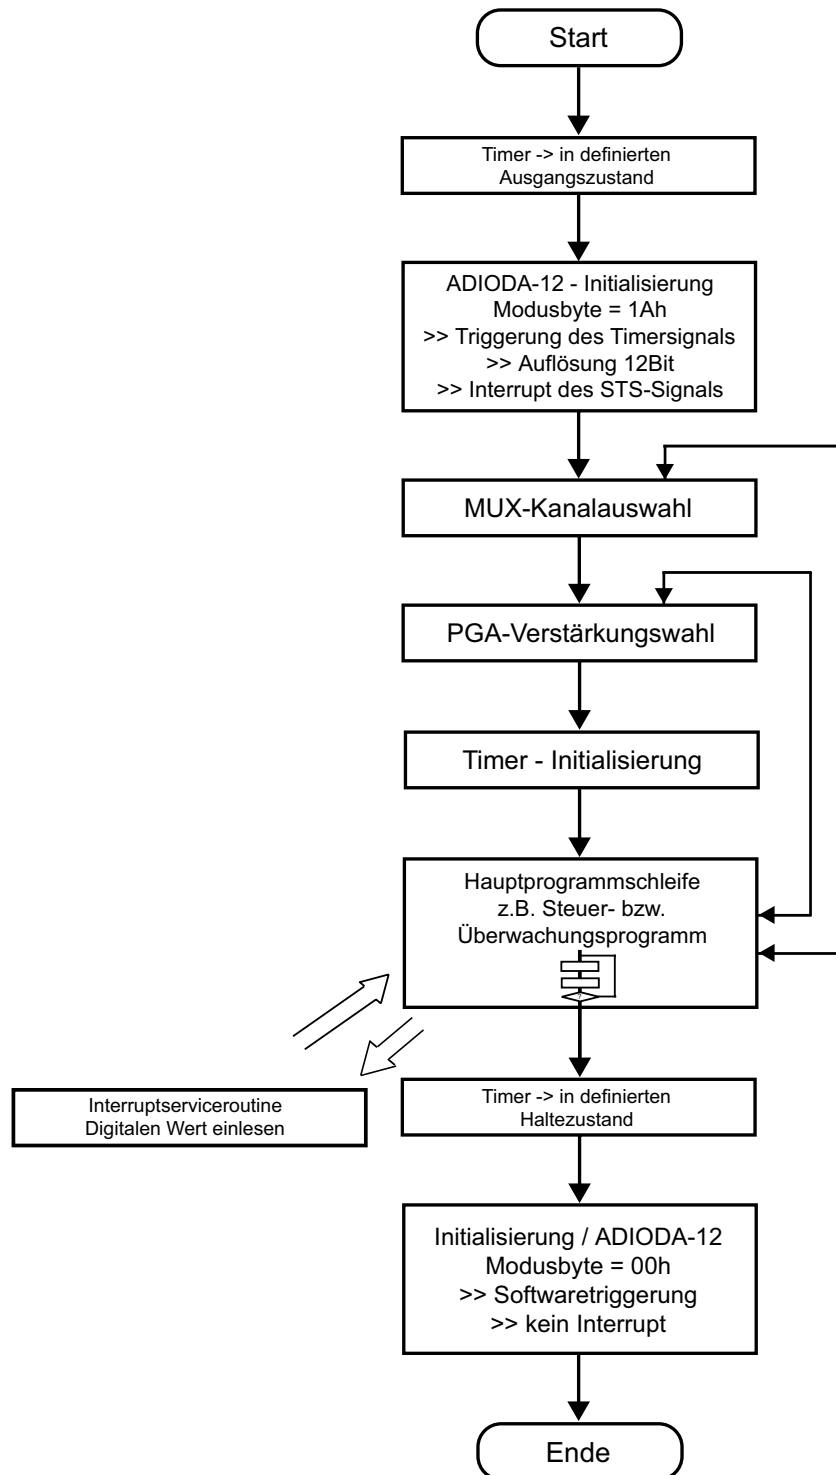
Start

Timer -> in definierten Ausgangszustand

ADIODA-12 - Initialisierung
Modusbyte = 1Ah
>> Triggerung des Timersignals
>> Auflösung 12Bit
>> Interrupt des STS-Signals

MUX-Kanalauswahl

PGA-Verstärkungswahl

Timer - Initialisierung

Hauptprogrammschleife
z.B. Steuer- bzw.
Überwachungsprogramm

Interruptserviceroutine
Digitalen Wert einlesen

Timer -> in definierten Haltezustand

Initialisierung / ADIODA-12
Modusbyte = 00h
>> Softwaretriggerung
>> kein Interrupt

Ende